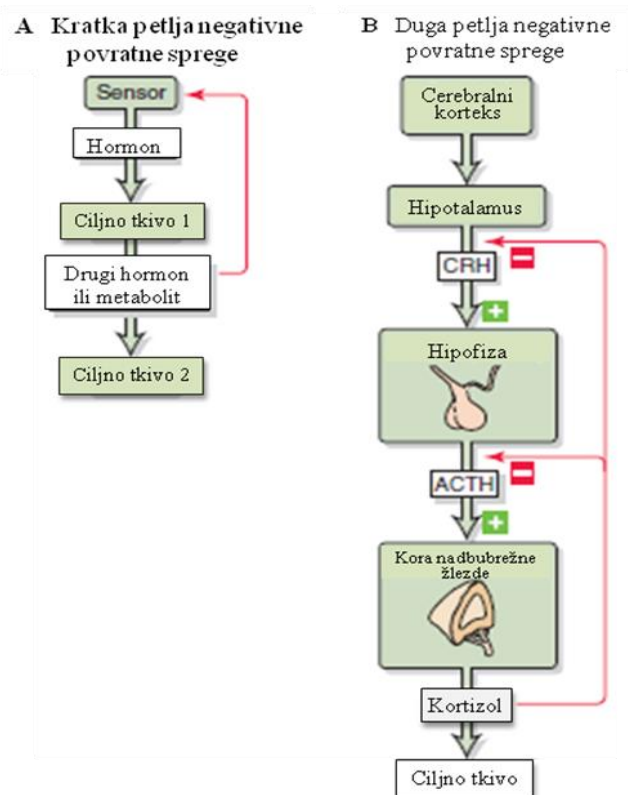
A Kratka petlja negativne povratne sprege

Sensor

Hormon

Ciljno tkivo 1

Drugi hormon ili metabolit

Ciljno tkivo 2

B Duga petlja negativne povratne sprege

Cerebralni korteks

Hipotalamus

CRH

−

+

Hipofiza

ACTH

−

+

Kora nadbubrežne žlezde

Kortizol

Ciljno tkivo